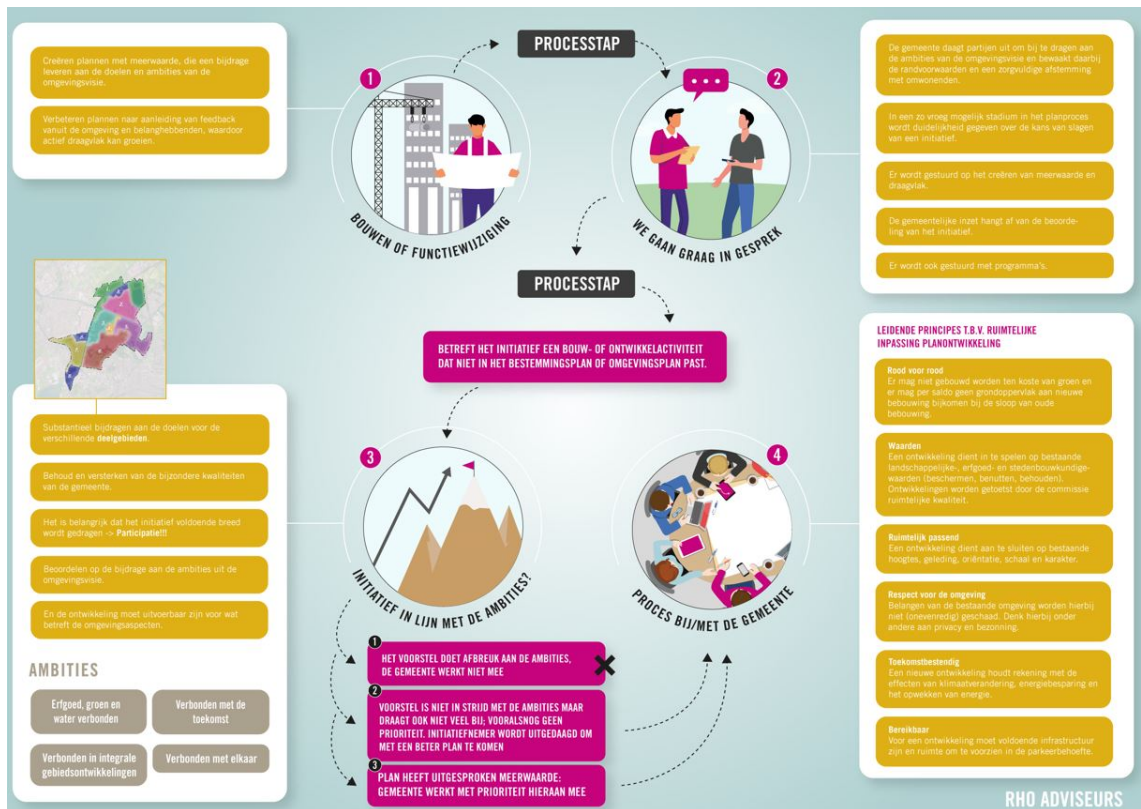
Creëren plannen met meerwaarde, die een bijdrage leveren aan de doelen en ambities van de omgevingsvisie.

Verbeteren plannen naar aanleiding van feedback vanuit de omgeving en belanghebbenden, waardoor actief draagvlak kan groeien.

PROCESSTAP

1

BOUWEN OF FUNCTIEWIJZIGING

2

WE GAAN GRAAG IN GESPREK

De gemeente daagt partijen uit om bij te dragen aan de ambities van de omgevingsvisie en bewaakt daarbij de randvoorwaarden en een zorgvuldige afstemming met omwonenden.

In een zo vroeg mogelijk stadium in het planproces wordt duidelijkheid gegeven over de kans van slagen van een initiatief.

Er wordt gestuurd op het creëren van meerwaarde en draagvlak.

De gemeentelijke inzet hangt af van de beoordeling van het initiatief.

Er wordt ook gestuurd met programma's.

PROCESSTAP

BETREFT HET INITIATIEF EEN BOUW- OF ONTWIKKELACTIVITEIT DAT NIET IN HET BESTEMMINGSPLAN OF OMGEVINGSPLAN PAST.

LEIDENDE PRINCIPES T.B.V. RUIMTELIJKE INPASSING PLANONTWIKKELING

Rood voor rood
Er mag niet gebouwd worden ten koste van groen en er mag per saldo geen grondoppervlak aan nieuwe bebouwing bijkomen bij de sloop van oude bebouwing.

Waarden
Een ontwikkeling dient in te spelen op bestaande landschappelijke-, erfgoed- en stedenbouwkundige-waarden (beschermen, benutten, behouden). Ontwikkelingen worden getoetst door de commissie ruimtelijke kwaliteit.

Ruimtelijk passend
Een ontwikkeling dient aan te sluiten op bestaande hoogtes, geleding, oriëntatie, schaal en karakter.

Respect voor de omgeving
Belangen van de bestaande omgeving worden hierbij niet (onevenredig) geschaad. Denk hierbij onder andere aan privacy en bezonning.

Toekomstbestendig
Een nieuwe ontwikkeling houdt rekening met de effecten van klimaatverandering, energiebesparing en het opwekken van energie.

Bereikbaar
Voor een ontwikkeling moet voldoende infrastructuur zijn en ruimte om te voorzien in de parkeerbehoefte.

Substantieel bijdragen aan de doelen voor de verschillende deelgebieden.

Behoud en versterken van de bijzondere kwaliteiten van de gemeente.

Het is belangrijk dat het initiatief voldoende breed wordt gedragen -> Participatie!!!

Beoordelen op de bijdrage aan de ambities uit de omgevingsvisie.

En de ontwikkeling moet uitvoerbaar zijn voor wat betreft de omgevingsaspecten.

AMBITIES

Erfgoed, groen en water verbonden

Verbonden met de toekomst

Verbonden in integrale gebiedsontwikkelingen

Verbonden met elkaar

3

INITIATIEF IN LIJN MET DE AMBITIES?

4

PROCES BIJ/MET DE GEMEENTE

1 HET VOORSTEL DOET AFBREUK AAN DE AMBITIES, DE GEMEENTE WERKT NIET MEE

2 VOORSTEL IS NIET IN STRIJD MET DE AMBITIES MAAR DRAAGT OOK NIET VEEL BIJ; VOORALSNOG GEEN PRIORITEIT. INITIATIEFNEMER WORDT UITGEDAAGD OM MET EEN BETER PLAN TE KOMEN

3 PLAN HEEFT UITGESPROKEN MEERWAARDE: GEMEENTE WERKT MET PRIORITEIT HIERAAN MEE

RHO ADVISEURS